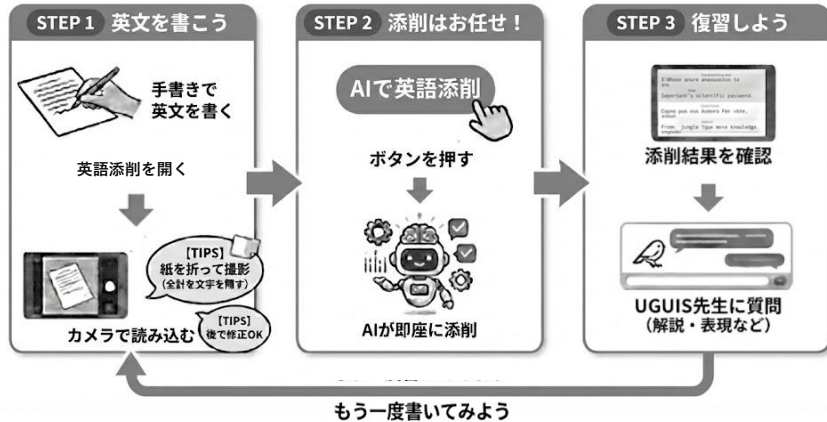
STEP 1 英文を書こう

手書きで英文を書く

英語添削を開く

【TIPS】紙を折って撮影 (余計な文字を隠す)

【TIPS】後で修正OK

カメラで読み込む

STEP 2 添削はお任せ！

AIで英語添削

ボタンを押す

AIが即座に添削

STEP 3 復習しよう

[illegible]

添削結果を確認

UGUIS先生に質問 (解説・表現など)

もう一度書いてみよう